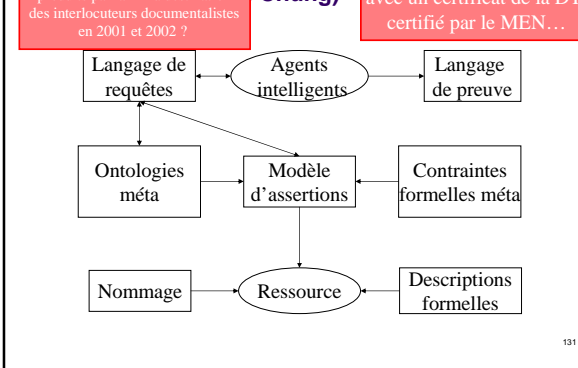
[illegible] des interlocuteurs documentalistes en 2001 et 2002 ?

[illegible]Chang)

avec un certificat de la D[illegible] certifié par le MEN…

Langage de requêtes

Agents intelligents

Langage de preuve

Ontologies méta

Modèle d'assertions

Contraintes formelles méta

Nommage

Ressource

Descriptions formelles

131